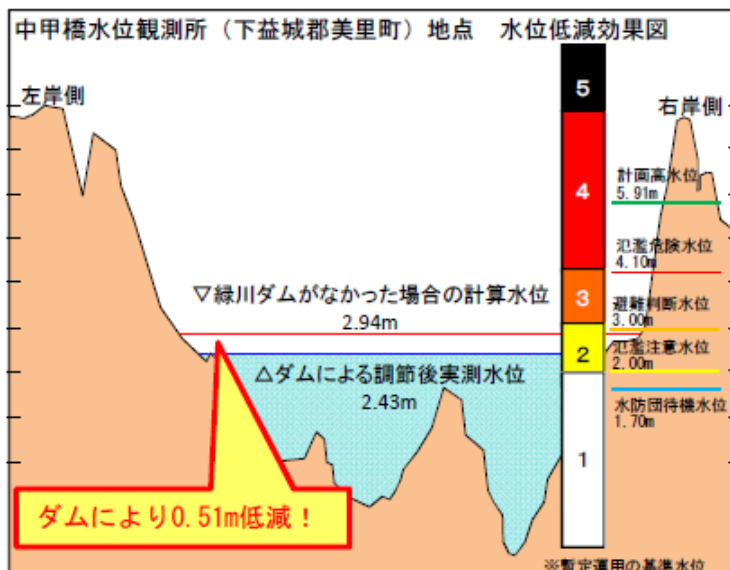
中甲橋水位観測所（下益城郡美里町）地点　水位低減効果図

左岸側

右岸側

▽緑川ダムがなかった場合の計算水位
2.94m

△ダムによる調節後実測水位
2.43m

ダムにより0.51m低減！

5
4
3
2
1

計画高水位
5.91m

氾濫危険水位
4.10m

避難判断水位
3.00m

氾濫注意水位
2.00m

水防団待機水位
1.70m

※暫定運用の基準水位